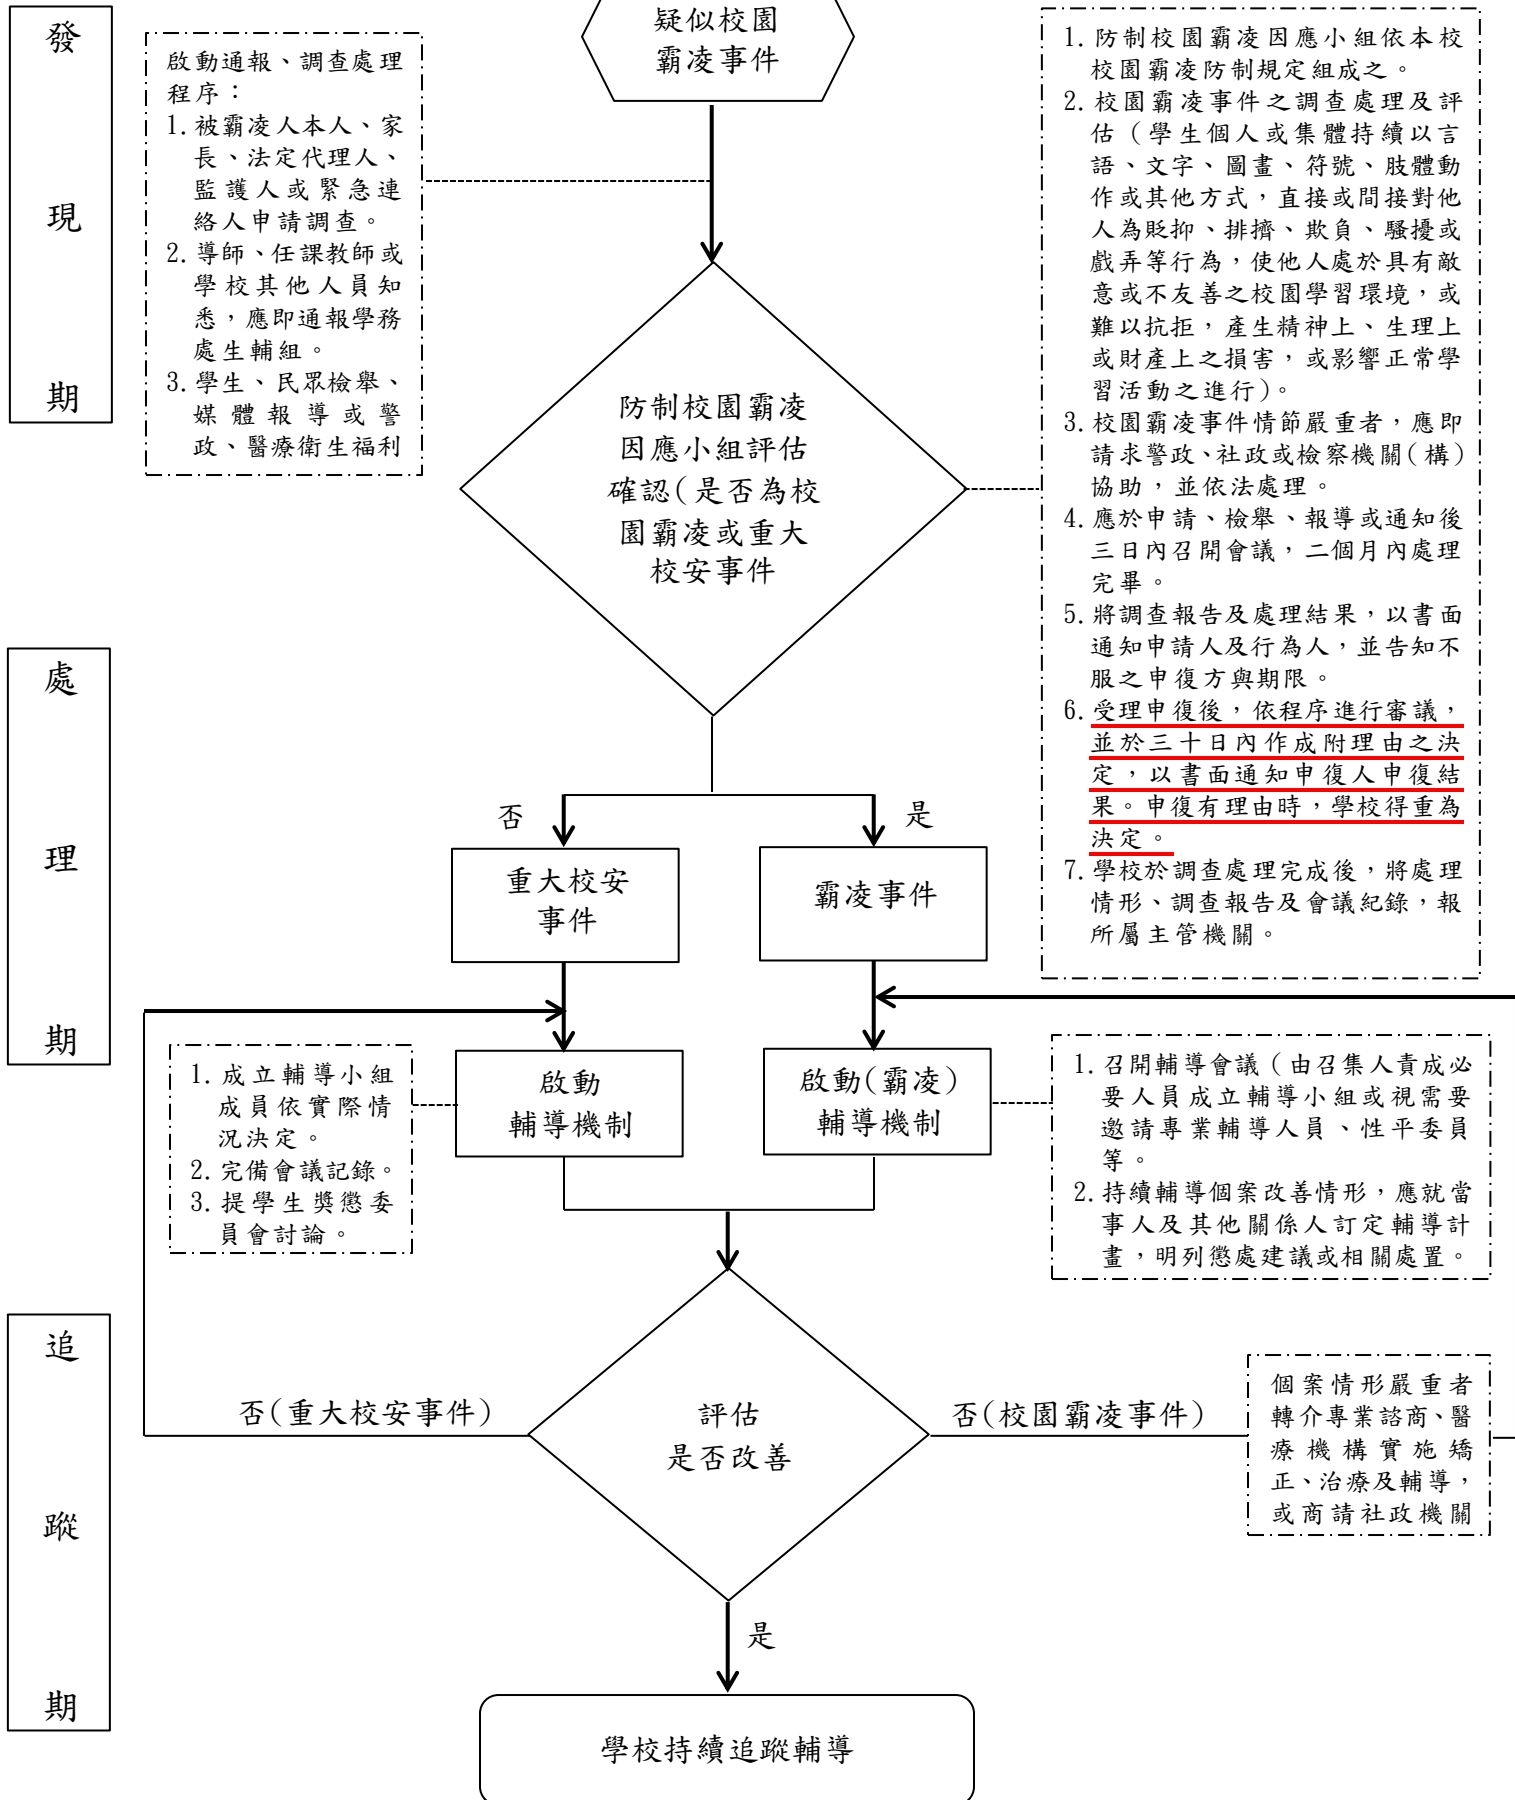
發

現

期

啟動通報、調查處理程序：
1. 被霸凌人本人、家長、法定代理人、監護人或緊急連絡人申請調查。
2. 導師、任課教師或學校其他人員知悉，應即通報學務處生輔組。
3. 學生、民眾檢舉、媒體報導或警政、醫療衛生福利

疑似校園霸凌事件

1. 防制校園霸凌因應小組依本校校園霸凌防制規定組成之。
2. 校園霸凌事件之調查處理及評估（學生個人或集體持續以言語、文字、圖畫、符號、肢體動作或其他方式，直接或間接對他人為貶抑、排擠、欺負、騷擾或戲弄等行為，使他人處於具有敵意或不友善之校園學習環境，或難以抗拒，產生精神上、生理上或財產上之損害，或影響正常學習活動之進行）。
3. 校園霸凌事件情節嚴重者，應即請求警政、社政或檢察機關（構）協助，並依法處理。
4. 應於申請、檢舉、報導或通知後三日內召開會議，二個月內處理完畢。
5. 將調查報告及處理結果，以書面通知申請人及行為人，並告知不服之申復方與期限。
6. 受理申復後，依程序進行審議，並於三十日內作成附理由之決定，以書面通知申復人申復結果。申復有理由時，學校得重為決定。
7. 學校於調查處理完成後，將處理情形、調查報告及會議紀錄，報所屬主管機關。

防制校園霸凌因應小組評估確認(是否為校園霸凌或重大校安事件

處

理

期

否

是

重大校安事件

霸凌事件

1. 成立輔導小組成員依實際情況決定。
2. 完備會議記錄。
3. 提學生獎懲委員會討論。

啟動輔導機制

啟動(霸凌)輔導機制

1. 召開輔導會議（由召集人責成必要人員成立輔導小組或視需要邀請專業輔導人員、性平委員等。
2. 持續輔導個案改善情形，應就當事人及其他關係人訂定輔導計畫，明列懲處建議或相關處置。

追

蹤

期

否(重大校安事件)

評估是否改善

否(校園霸凌事件)

個案情形嚴重者轉介專業諮商、醫療機構實施矯正、治療及輔導，或商請社政機關

是

學校持續追蹤輔導